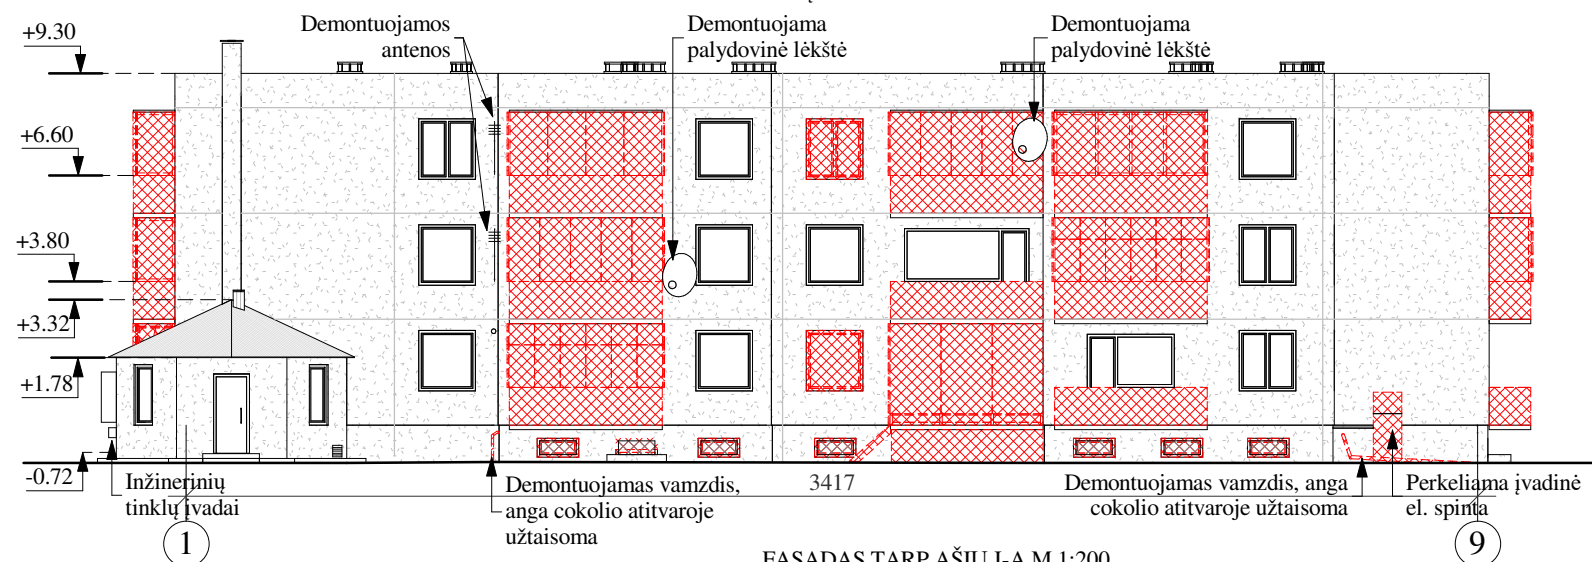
+9.30

+6.60

+3.80

+3.32

+1.78

-0.72

Demontuojamos antenos

Demontuojama palydovinė lėkštė

Demontuojama palydovinė lėkštė

Inžinerinių tinklų įvadai

Demontuojamas vamzdis, anga cokolio atitvaroje užtaisoma

3417

Demontuojamas vamzdis, anga cokolio atitvaroje užtaisoma

Perkeliama įvadinė el. spinta

1

9

FASADAS TARP AŠIŲ I-A M 1:200